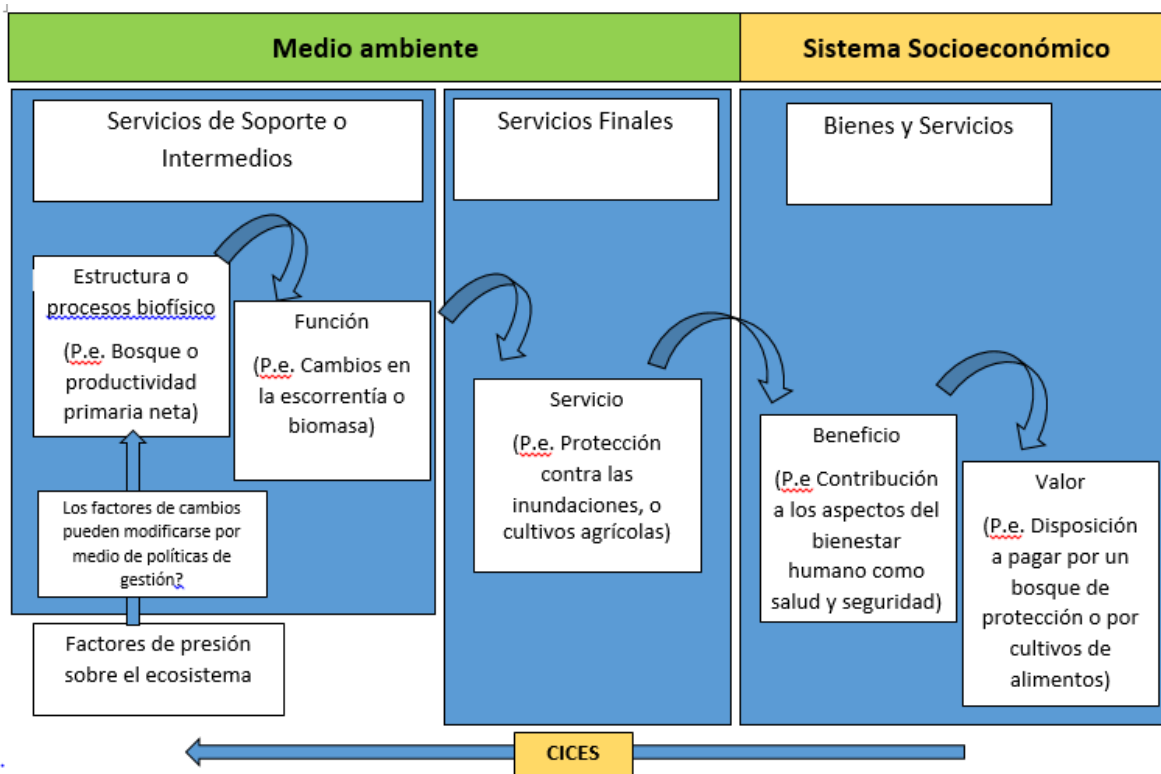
Medio ambiente

Sistema Socioeconómico

Servicios de Soporte o Intermedios

Servicios Finales

Bienes y Servicios

Estructura o procesos biofísico

(P.e. Bosque o productividad primaria neta)

Función

(P.e. Cambios en la escorrentía o biomasa)

Servicio

(P.e. Protección contra las inundaciones, o cultivos agrícolas)

Beneficio

(P.e Contribución a los aspectos del bienestar humano como salud y seguridad)

Valor

(P.e. Disposición a pagar por un bosque de protección o por cultivos de alimentos)

Los factores de cambios pueden modificarse por medio de políticas de gestión?

Factores de presión sobre el ecosistema

CICES